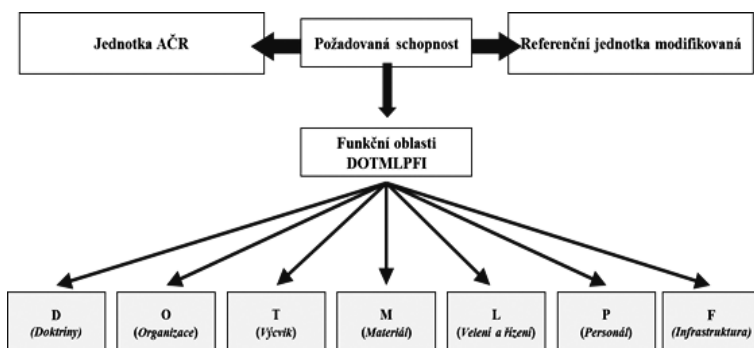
Jednotka AČR

Požadovaná schopnost

Referenční jednotka modifikovaná

Funkční oblasti DOTMLPFI

D (Doktríny)

O (Organizace)

T (Výcvik)

M (Materiál)

L (Velení a řízení)

P (Personál)

F (Infrastruktura)